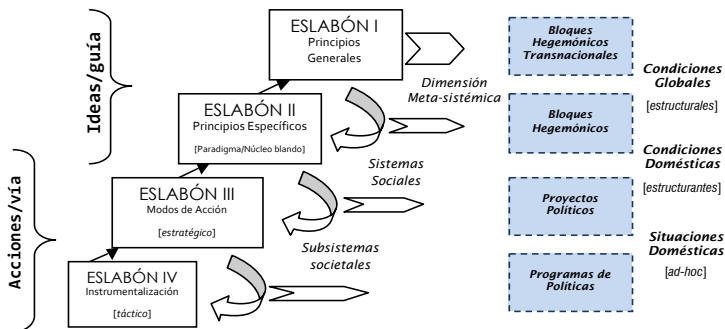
Ideas/guía

Acciones/vía

ESLABÓN I
Principios Generales

ESLABÓN II
Principios Específicos
[Paradigma/Núcleo blando]

ESLABÓN III
Modos de Acción
[estratégico]

ESLABÓN IV
Instrumentalización
[táctico]

Dimensión Meta-sistémica

Sistemas Sociales

Subsistemas societales

Bloques Hegemónicos Transnacionales

Bloques Hegemónicos

Proyectos Políticos

Programas de Políticas

Condiciones Globales
[estructurales]

Condiciones Domésticas
[estructurantes]

Situaciones Domésticas
[ad-hoc]